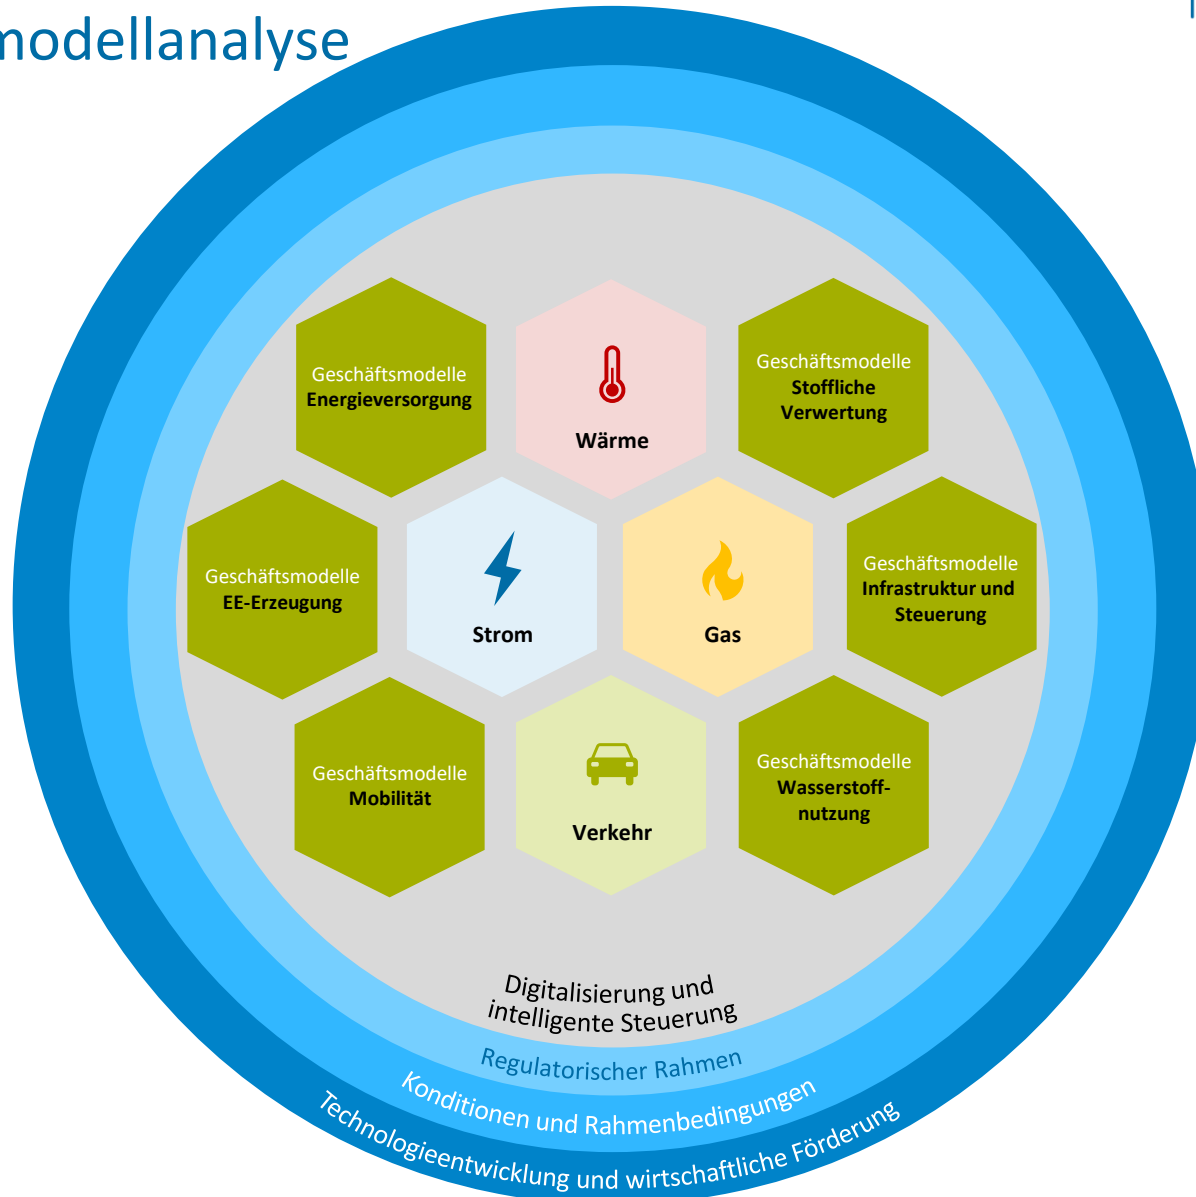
modellanalyse

Geschäftsmodelle
Energieversorgung

Wärme

Geschäftsmodelle
Stoffliche Verwertung

Geschäftsmodelle
EE-Erzeugung

Strom

Gas

Geschäftsmodelle
Infrastruktur und Steuerung

Geschäftsmodelle
Mobilität

Verkehr

Geschäftsmodelle
Wasserstoffnutzung

Digitalisierung und intelligente Steuerung

Regulatorischer Rahmen

Konditionen und Rahmenbedingungen

Technologieentwicklung und wirtschaftliche Förderung